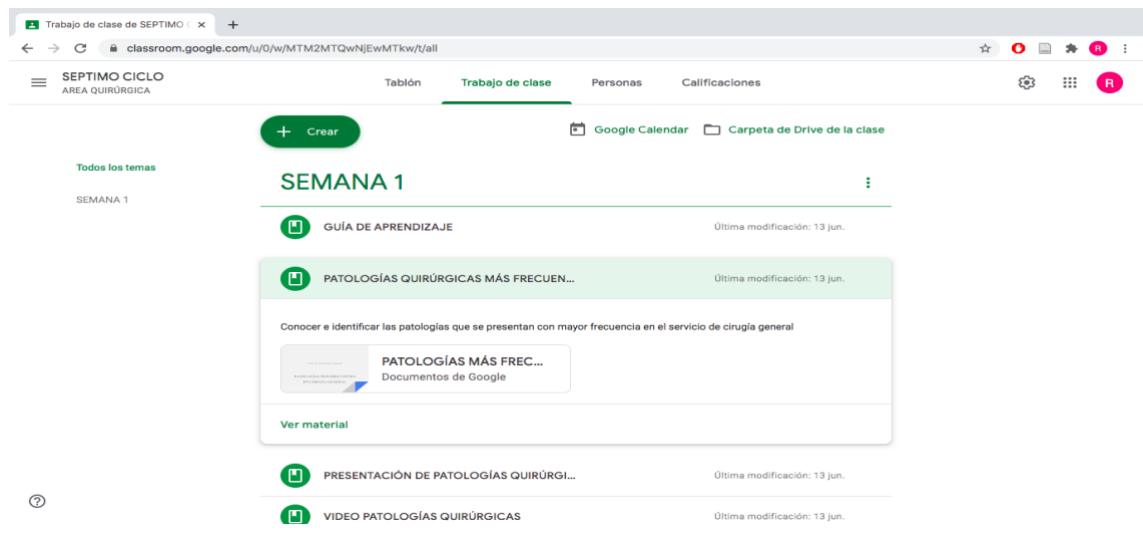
Trabajo de clase de SEPTIMO C ×

classroom.google.com/u/0/w/MTM2MTQwNjEwMTkw/t/all

SEPTIMO CICLO
AREA QUIRÚRGICA

Tablón Trabajo de clase Personas Calificaciones

R

Crear

Google Calendar Carpeta de Drive de la clase

Todos los temas

SEMANA 1

SEMANA 1

GUÍA DE APRENDIZAJE Última modificación: 13 jun.

PATOLOGÍAS QUIRÚRGICAS MÁS FRECUEN... Última modificación: 13 jun.

Conocer e identificar las patologías que se presentan con mayor frecuencia en el servicio de cirugía general

PATOLOGÍAS MÁS FREC...
Documentos de Google

Ver material

PRESENTACIÓN DE PATOLOGÍAS QUIRÚRGI... Última modificación: 13 jun.

VIDEO PATOLOGÍAS QUIRÚRGICAS Última modificación: 13 jun.